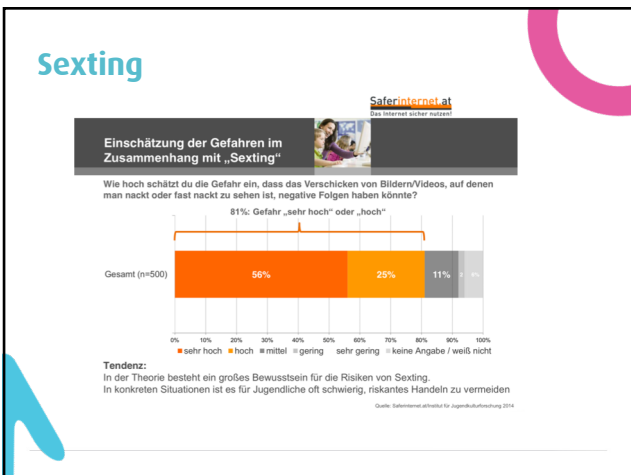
Sexting

Saferinternet.at
Das Internet sicher nutzen!

Einschätzung der Gefahren im Zusammenhang mit „Sexting“

Wie hoch schätzt du die Gefahr ein, dass das Verschicken von Bildern/Videos, auf denen man nackt oder fast nackt zu sehen ist, negative Folgen haben könnte?

81%: Gefahr „sehr hoch“ oder „hoch“

Gesamt (n=500)

56%
25%
11%
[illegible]
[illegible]

0% 10% 20% 30% 40% 50% 60% 70% 80% 90% 100%

■ sehr hoch ■ hoch ■ mittel ■ gering sehr gering ■ keine Angabe / weiß nicht

Tendenz:
In der Theorie besteht ein großes Bewusstsein für die Risiken von Sexting.
In konkreten Situationen ist es für Jugendliche oft schwierig, riskantes Handeln zu vermeiden

Quelle: Saferinternet.at/Institut für Jugendkulturforschung 2014